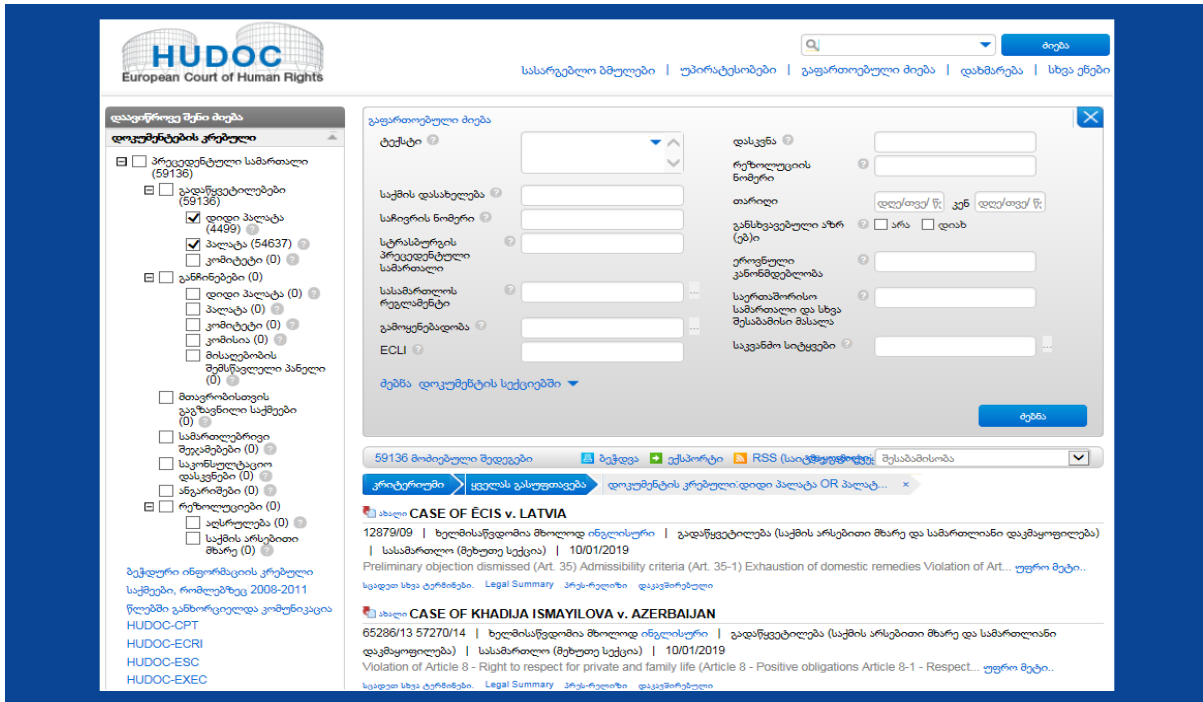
HUDOC
European Court of Human Rights

ძიება

სასარგებლო ბმულები | უპირატესობები | გაფართოებული ძიება | დახმარება | სხვა ენები

დაავიწროვე შენი ძიება
დოკუმენტების კრებული
პრეცედენტული სამართალი (59136)
გადაწყვეტილებები (59136)
დიდი პალატა (4499)
პალატა (54637)
კომიტეტი (0)
განჩინებები (0)
დიდი პალატა (0)
პალატა (0)
კომიტეტი (0)
კომისია (0)
მისაღებობის შემსწავლელი პანელი (0)
მთავრობისთვის გაგზავნილი საქმეები (0)
სამართლებრივი შეჯამებები (0)
საკონსულტაციო დასკვნები (0)
ანგარიშები (0)
რეზოლუციები (0)
აღსრულება (0)
საქმის არსებითი მხარე (0)

ბეჭდური ინფორმაციის კრებული
საქმეები, რომლებზეც 2008-2011
წლებში განხორციელდა კომუნიკაცია
HUDOC-CPT
HUDOC-ECRI
HUDOC-ESC
HUDOC-EXEC

გაფართოებული ძიება
ტექსტი
საქმის დასახელება
საჩივრის ნომერი
სტრასბურგის პრეცედენტული სამართალი
სასამართლოს რეგლამენტი
გამოყენებადობა
ECLI
მეტი დოკუმენტის სექციებში
დასკვნა
რეზოლუციის ნომერი
თარიღი დდ/თთ/წ კენ დდ/თთ/წ
განსხვავებული აზრ(ებ)ი არა დიახ
ეროვნული კანონმდებლობა
საერთაშორისო სამართალი და სხვა შესაბამისი მასალა
საკვანძო სიტყვები
ძებნა

59136 მოძიებული შედეგები ბეჭდვა ექსპორტი RSS (საიტის ფიდი) შესაბამისობა

კრიტერიუმი ყველას გასუფთავება დოკუმენტების კრებული:დიდი პალატა OR პალატ...

ახალი CASE OF ĖCIS v. LATVIA
12879/09 | ხელმისაწვდომია მხოლოდ ინგლისური | გადაწყვეტილება (საქმის არსებითი მხარე და სამართლიანი დაკმაყოფილება) | სასამართლო (მეხუთე სექცია) | 10/01/2019
Preliminary objection dismissed (Art. 35) Admissibility criteria (Art. 35-1) Exhaustion of domestic remedies Violation of Art... უფრო მეტი..
სავადო სხვა ტერმინები. Legal Summary პრეს-რელიზი დაკავშირებული

ახალი CASE OF KHADIJA ISMAYILOVA v. AZERBAIJAN
65286/13 57270/14 | ხელმისაწვდომია მხოლოდ ინგლისური | გადაწყვეტილება (საქმის არსებითი მხარე და სამართლიანი დაკმაყოფილება) | სასამართლო (მეხუთე სექცია) | 10/01/2019
Violation of Article 8 - Right to respect for private and family life (Article 8 - Positive obligations Article 8-1 - Respect... უფრო მეტი..
სავადო სხვა ტერმინები. Legal Summary პრეს-რელიზი დაკავშირებული